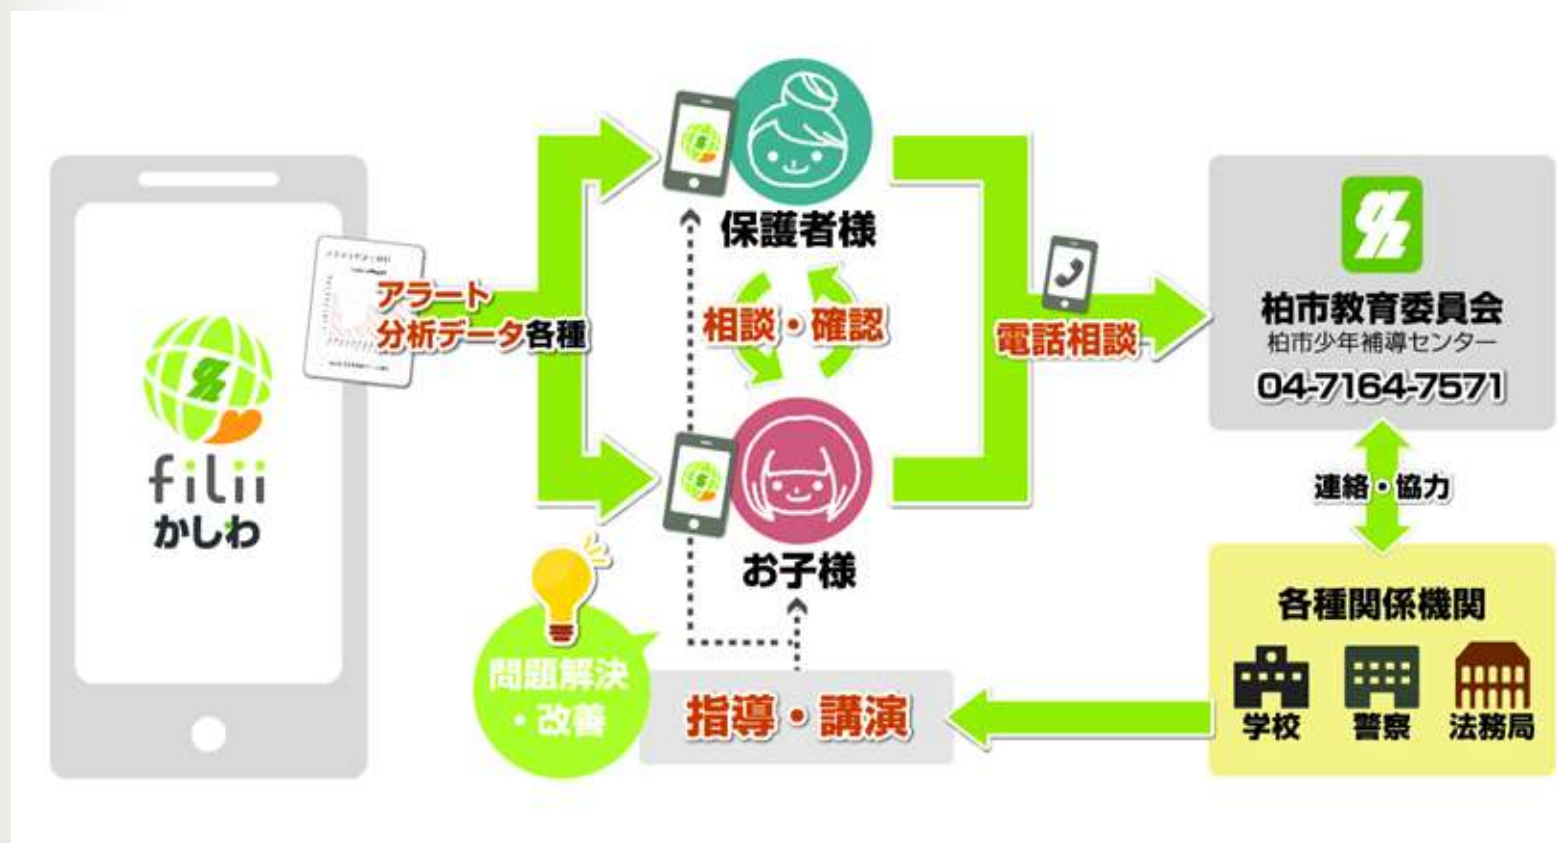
filii
かしわ

アラート
分析データ各種

保護者様

相談・確認

お子様

電話相談

柏市教育委員会
柏市少年補導センター
04-7164-7571

連絡・協力

各種関係機関

学校
警察
法務局

指導・講演

問題解決
・改善